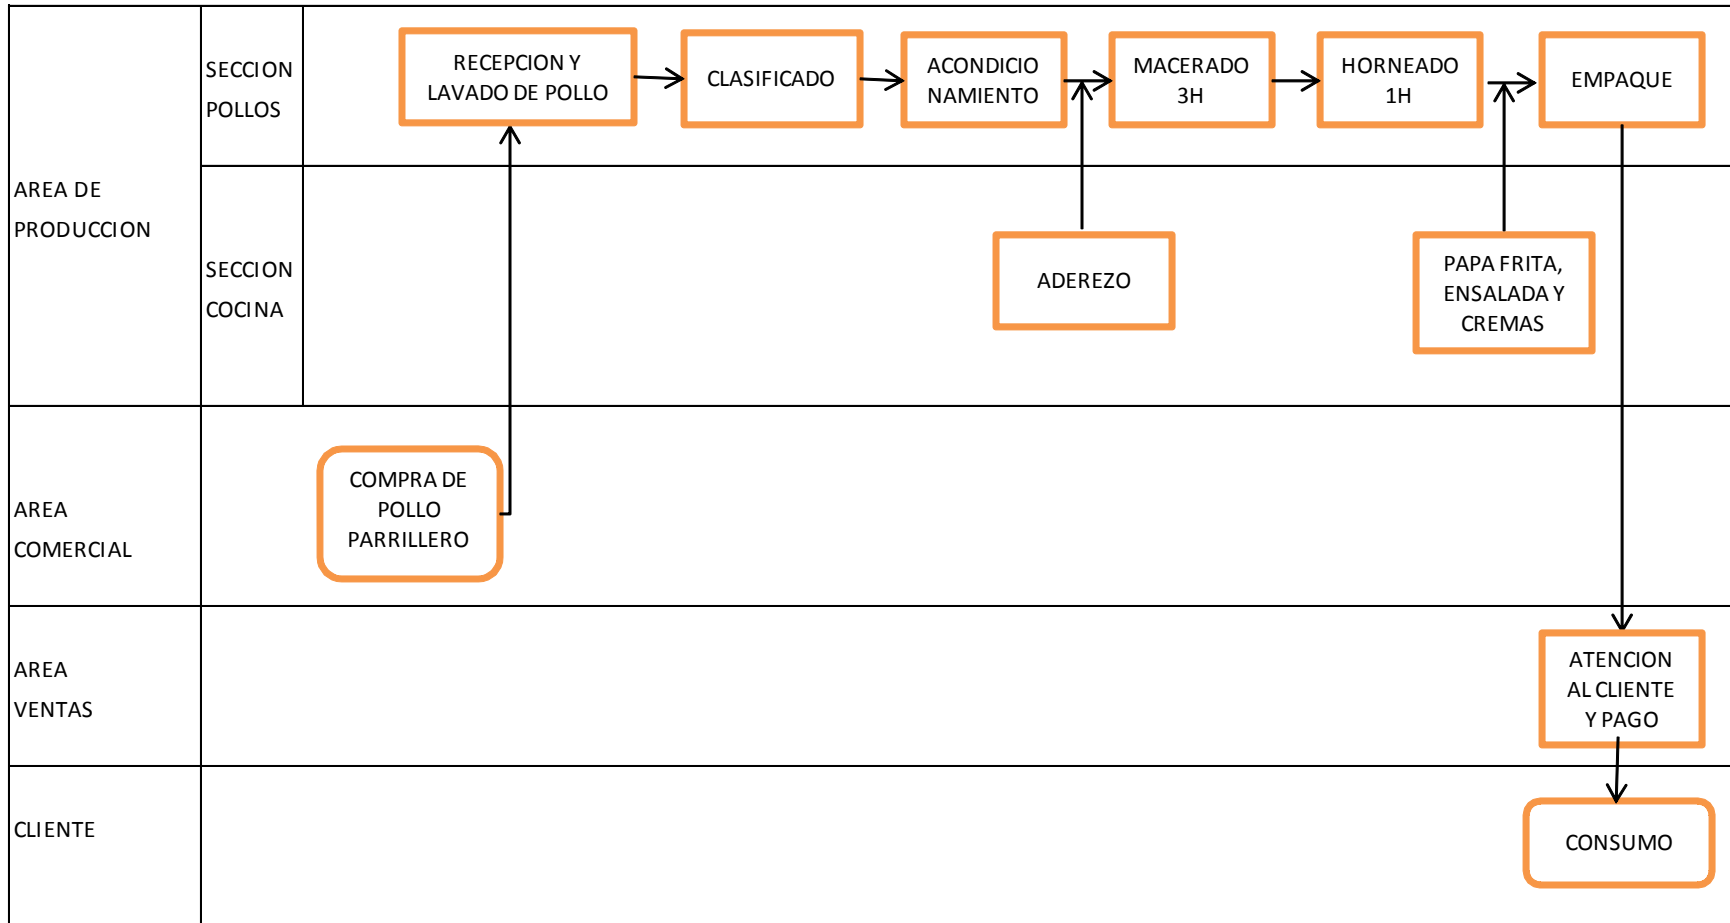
AREA DE PRODUCCION

SECCION POLLOS

RECEPCION Y LAVADO DE POLLO

CLASIFICADO

ACONDICIO NAMIENTO

MACERADO 3H

HORNEADO 1H

EMPAQUE

SECCION COCINA

ADEREZO

PAPA FRITA, ENSALADA Y CREMAS

AREA COMERCIAL

COMPRA DE POLLO PARRILLERO

AREA VENTAS

ATENCION AL CLIENTE Y PAGO

CLIENTE

CONSUMO